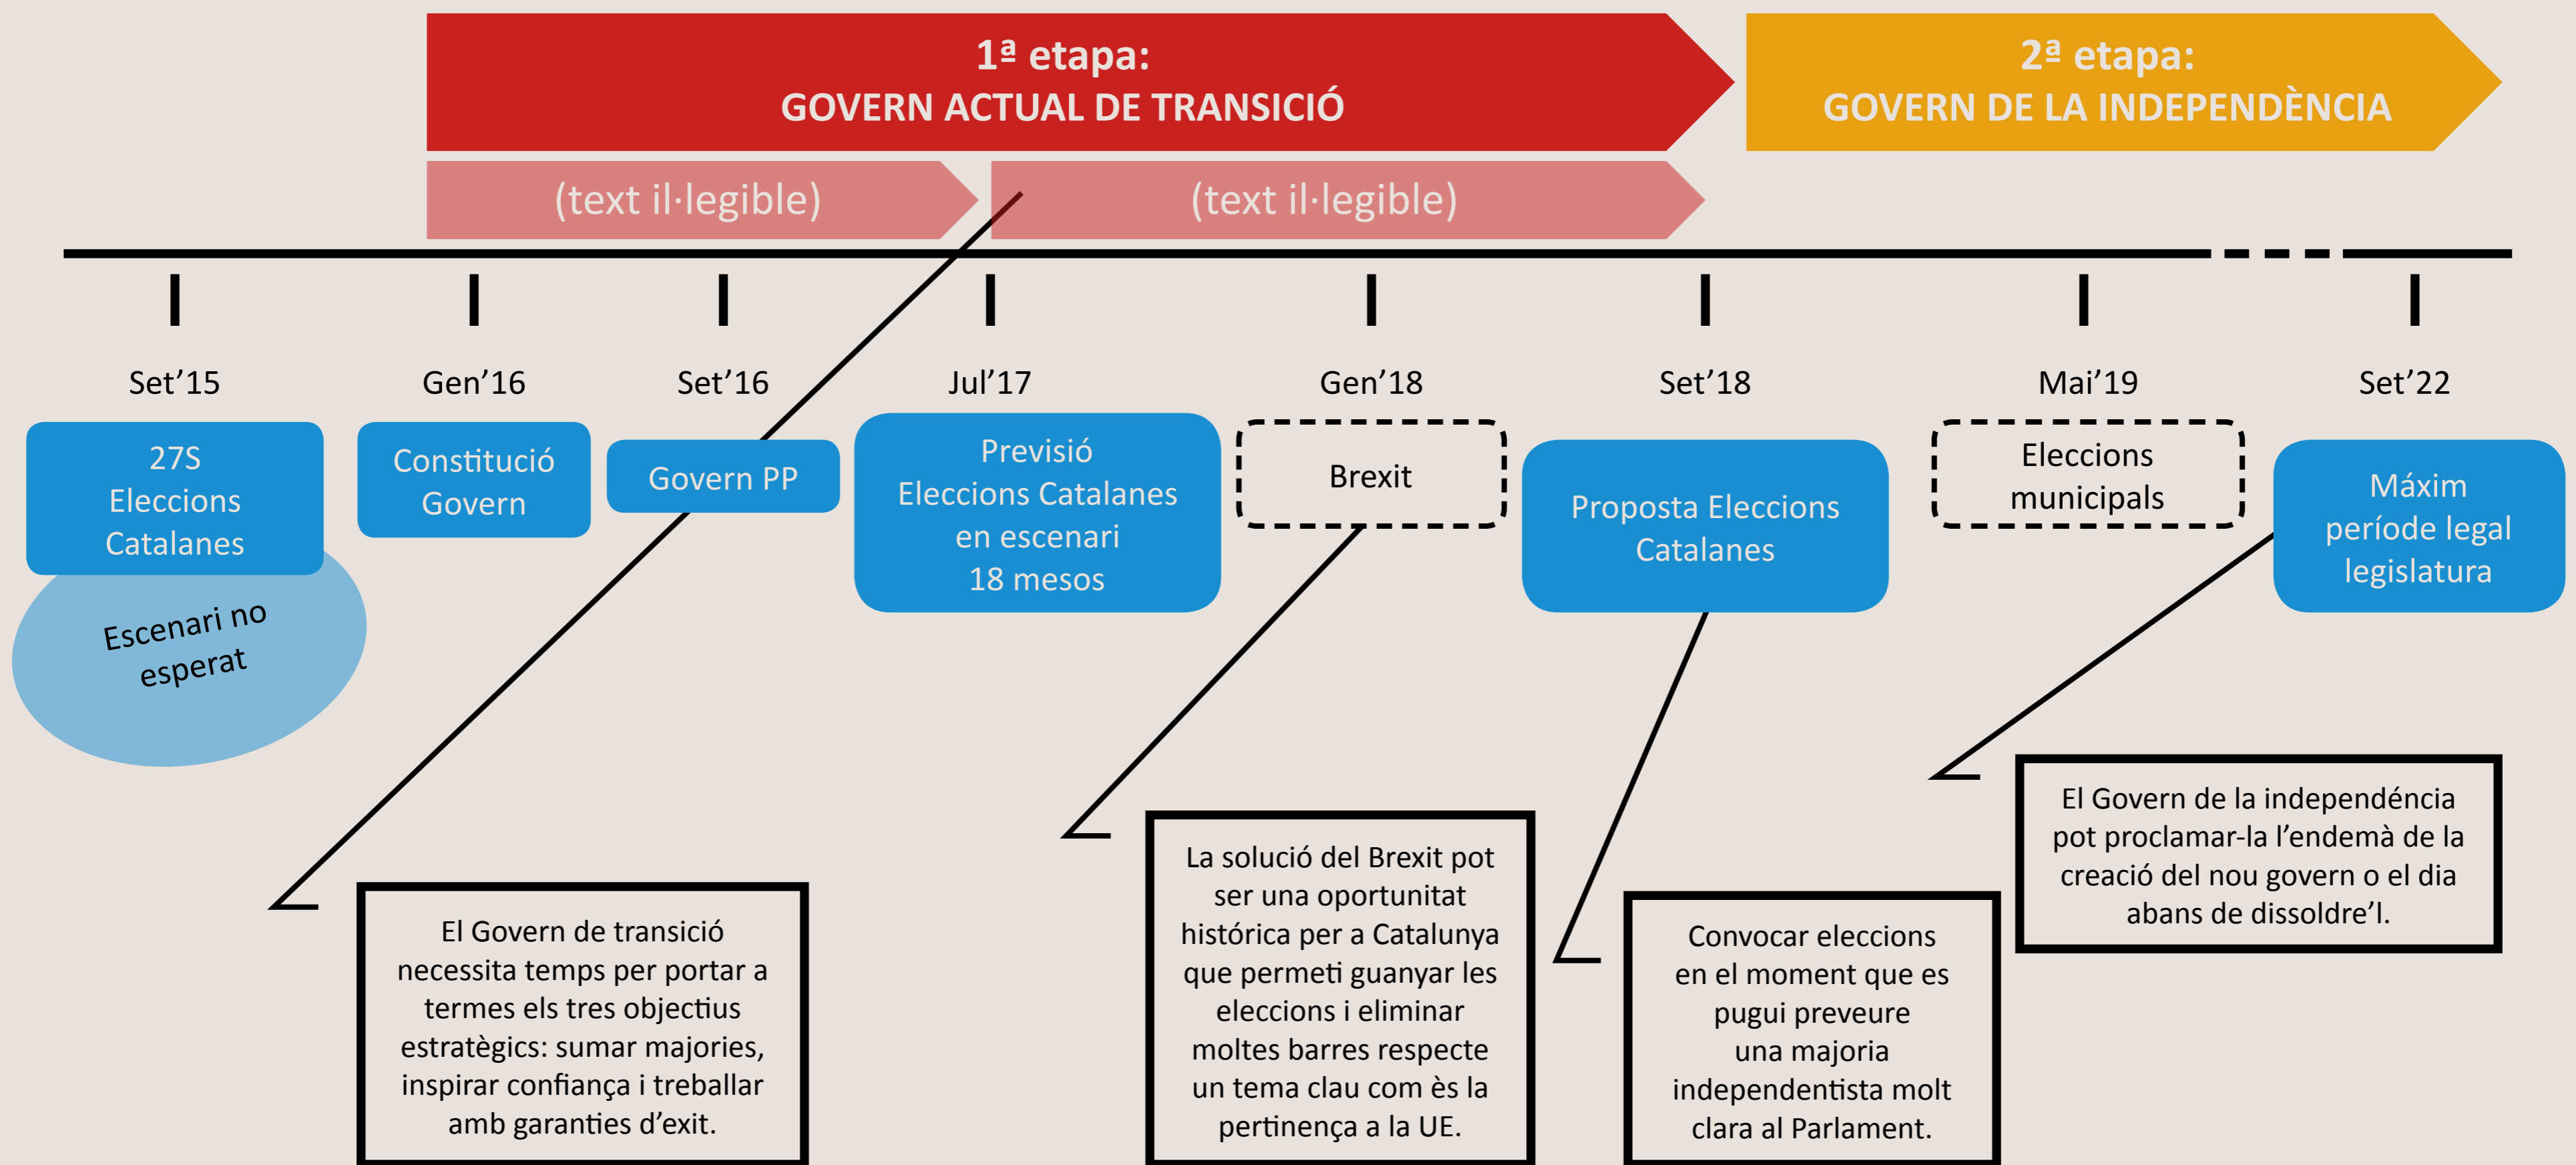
1ª etapa:
GOVERN ACTUAL DE TRANSICIÓ

2ª etapa:
GOVERN DE LA INDEPENDÈNCIA

(text il·legible)

(text il·legible)

Set'15

Gen'16

Set'16

Jul'17

Gen'18

Set'18

Mai'19

Set'22

27S
Eleccions
Catalanes

Escenari no esperat

Constitució
Govern

Govern PP

Previsió
Eleccions Catalanes
en escenari
18 mesos

Brexit

Proposta Eleccions
Catalanes

Eleccions
municipals

Màxim
període legal
legislatura

El Govern de transició necessita temps per portar a termes els tres objectius estratègics: sumar majories, inspirar confiança i treballar amb garanties d'exit.

La solució del Brexit pot ser una oportunitat històrica per a Catalunya que permeti guanyar les eleccions i eliminar moltes barres respecte un tema clau com ès la pertinença a la UE.

Convocar eleccions en el moment que es pugui preveure una majoria independentista molt clara al Parlament.

El Govern de la independència pot proclamar-la l'endemà de la creació del nou govern o el dia abans de dissoldre'l.